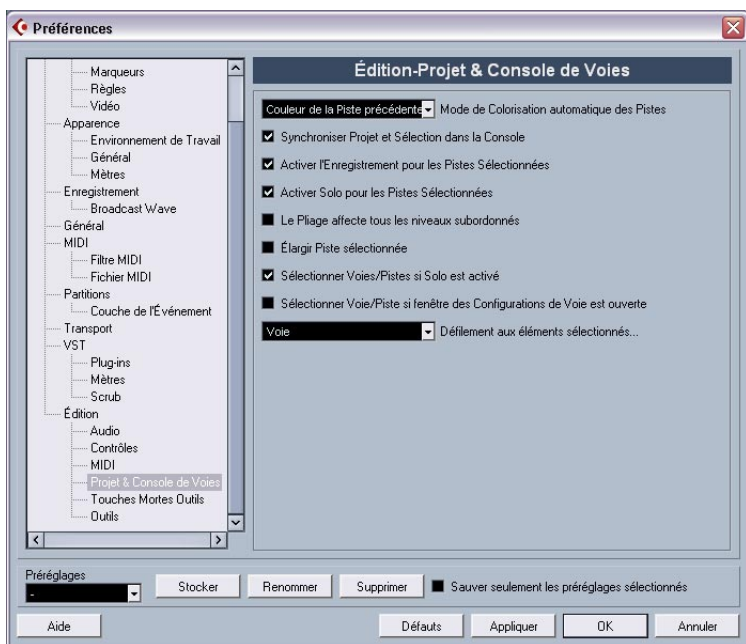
Préférences

Marqueurs
Règles
Vidéo
Apparence
Environnement de Travail
Général
Mètres
Enregistrement
Broadcast Wave
Général
MIDI
Filtre MIDI
Fichier MIDI
Partitions
Couche de l'Événement
Transport
VST
Plug-ins
Mètres
Scrub
Édition
Audio
Contrôles
MIDI
Projet & Console de Voies
Touches Mortes Outils
Outils

Édition-Projet & Console de Voies

Couleur de la Piste précédente Mode de Colorisation automatique des Pistes

Synchroniser Projet et Sélection dans la Console

Activer l'Enregistrement pour les Pistes Sélectionnées

Activer Solo pour les Pistes Sélectionnées

Le Pliage affecte tous les niveaux subordonnés

Élargir Piste sélectionnée

Sélectionner Voies/Pistes si Solo est activé

Sélectionner Voie/Piste si fenêtre des Configurations de Voie est ouverte

Voie Défilement aux éléments sélectionnés...

Préréglages
-
Stocker Renommer Supprimer Sauver seulement les préréglages sélectionnés

Aide Défauts Appliquer OK Annuler